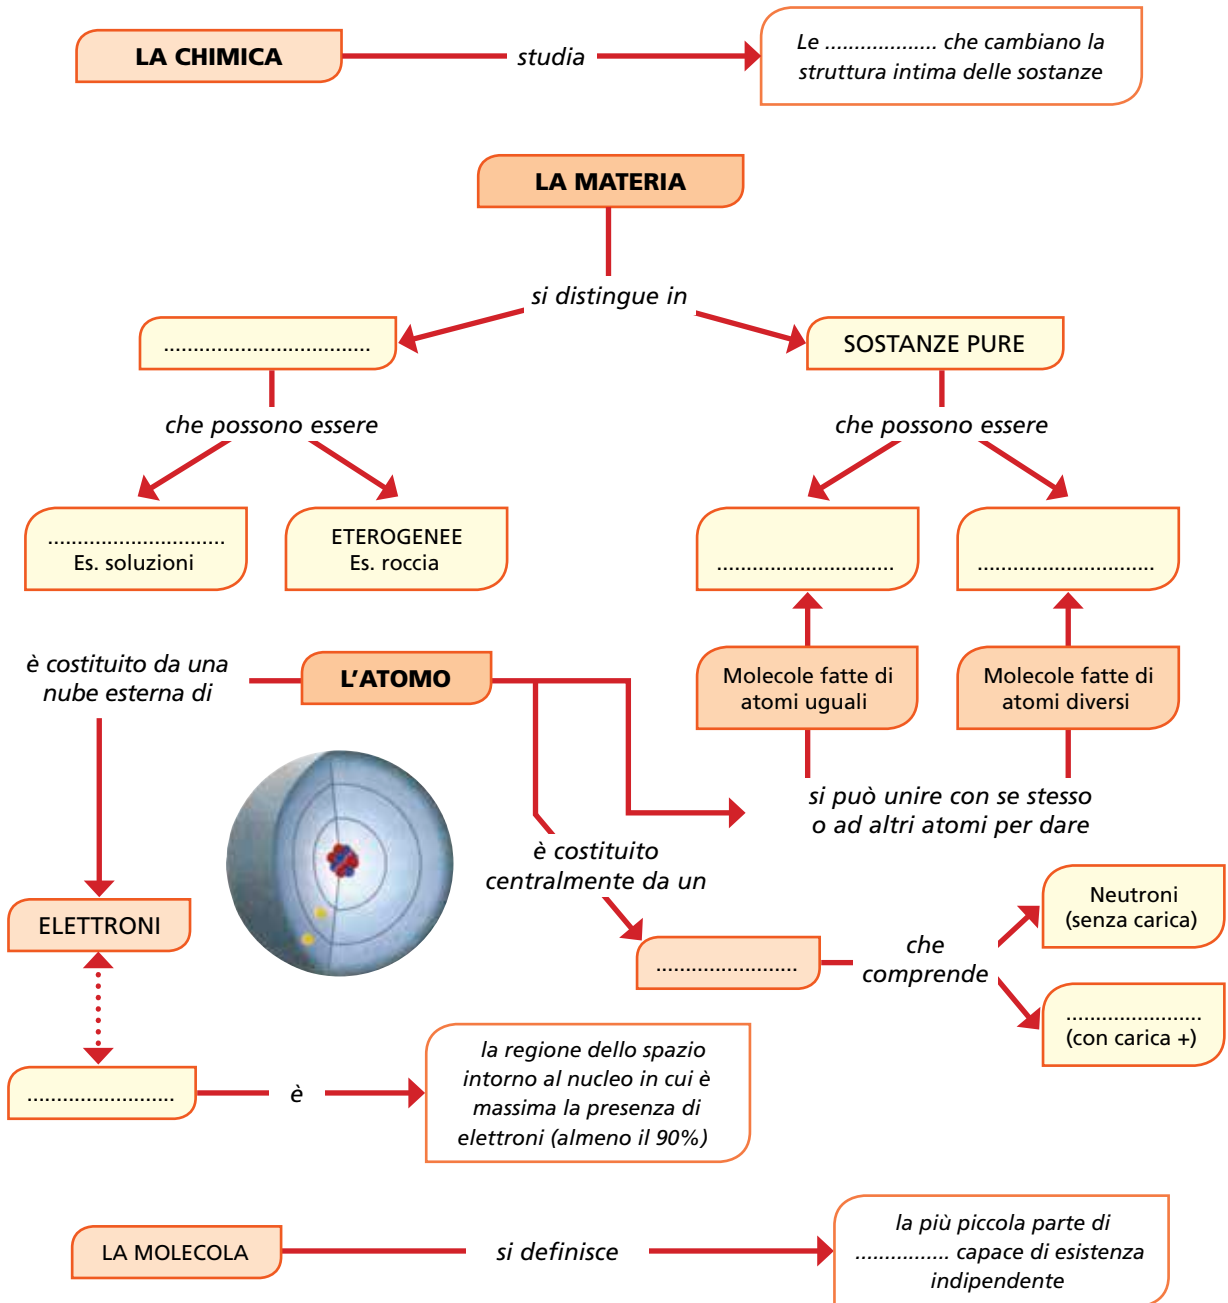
LA CHIMICA

studia

Le .................. che cambiano la struttura intima delle sostanze

LA MATERIA

si distingue in

..................................

SOSTANZE PURE

che possono essere

che possono essere

.............................. Es. soluzioni

ETEROGENEE Es. roccia

..............................

..............................

è costituito da una nube esterna di

L'ATOMO

Molecole fatte di atomi uguali

Molecole fatte di atomi diversi

si può unire con se stesso o ad altri atomi per dare

è costituito centralmente da un

ELETTRONI

........................

che comprende

Neutroni (senza carica)

..................... (con carica +)

........................

è

la regione dello spazio intorno al nucleo in cui è massima la presenza di elettroni (almeno il 90%)

LA MOLECOLA

si definisce

la più piccola parte di ............... capace di esistenza indipendente